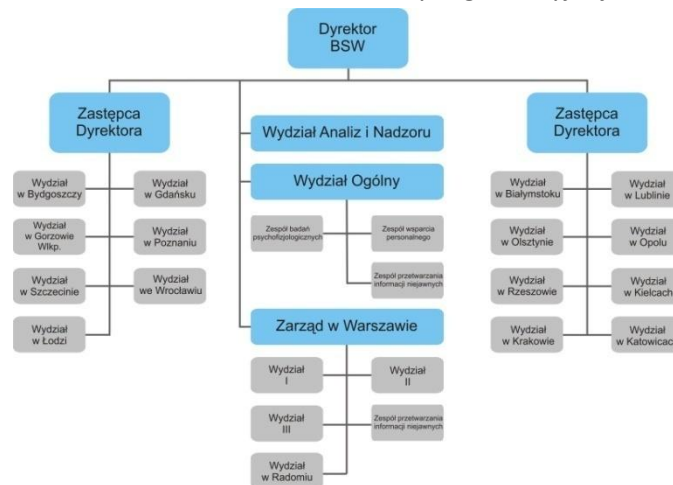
Dyrektor BSW

Zastępca Dyrektora

Wydział w Bydgoszczy

Wydział w Gdańsku

Wydział w Gorzowie Wlkp.

Wydział w Poznaniu

Wydział w Szczecinie

Wydział we Wrocławiu

Wydział w Łodzi

Wydział Analiz i Nadzoru

Wydział Ogólny

Zespół badań psychofizjologicznych

Zespół wsparcia personalnego

Zespół przetwarzania informacji niejawnych

Zarząd w Warszawie

Wydział I

Wydział II

Wydział III

Zespół przetwarzania informacji niejawnych

Wydział w Radomiu

Zastępca Dyrektora

Wydział w Białymstoku

Wydział w Lublinie

Wydział w Olsztynie

Wydział w Opolu

Wydział w Rzeszowie

Wydział w Kielcach

Wydział w Krakowie

Wydział w Katowicach